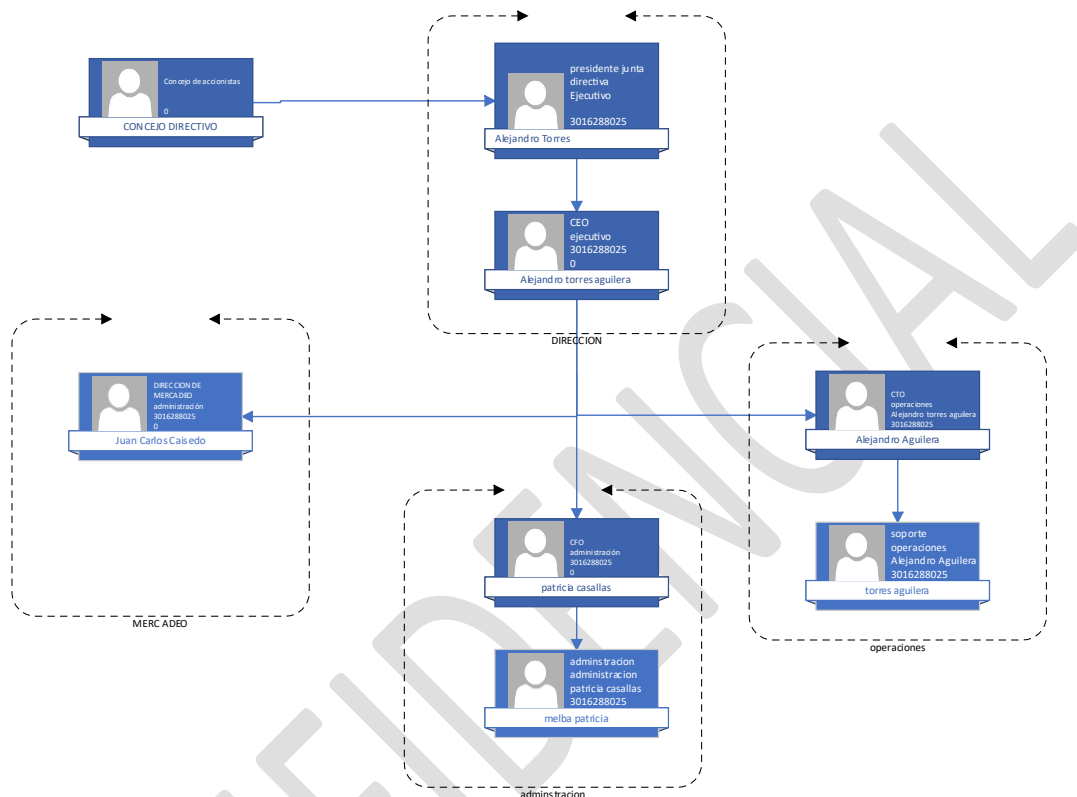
Concejo de accionistas
0
CONCEJO DIRECTIVO

presidente junta directiva
Ejecutivo
3016288025
Alejandro Torres

CEO
ejecutivo
3016288025
0
Alejandro torres aguilera

DIRECCION

DIRECCION DE MERCADEO
administración
3016288025
0
Juan Carlos Caisedo

MERCADEO

CTO
operaciones
Alejandro torres aguilera
3016288025
Alejandro Aguilera

soporte
operaciones
Alejandro Aguilera
3016288025
torres aguilera

operaciones

CFO
administración
3016288025
0
patricia casallas

adminstracion
administracion
patricia casallas
3016288025
melba patricia

adminstracion

CONFIDENCIAL